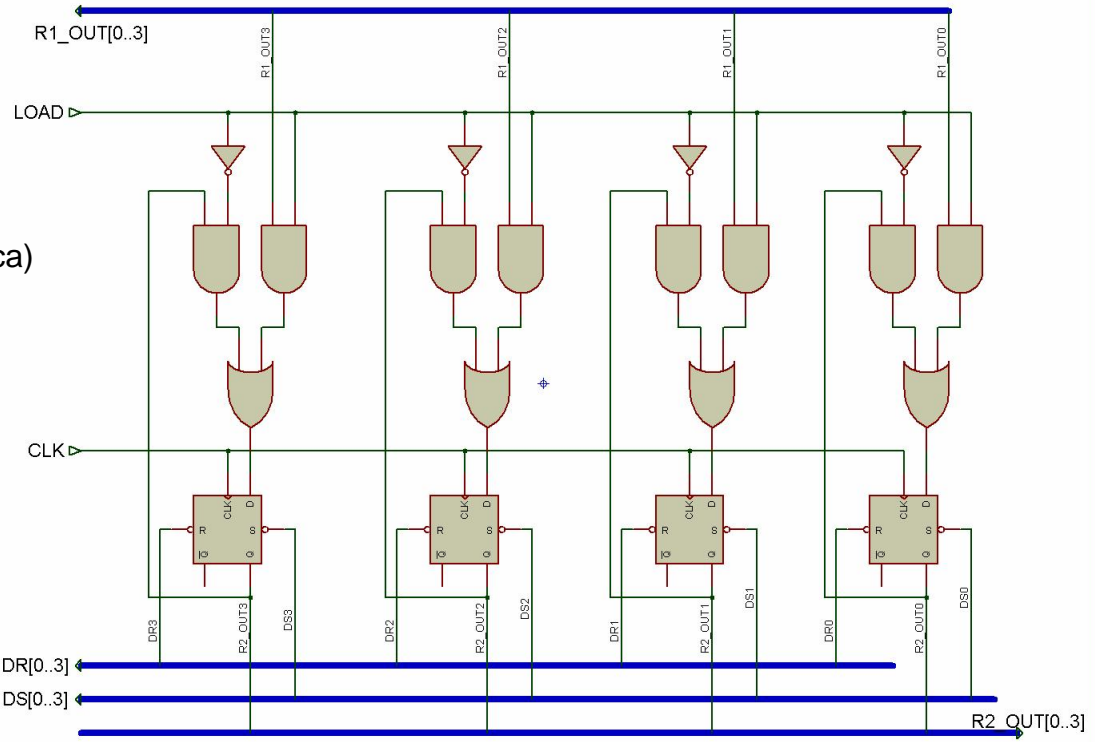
R1_OUT[0..3]
R1_OUT3
R1_OUT2
R1_OUT1
R1_OUT0
LOAD
ca)
CLK
CLK D R S $\overline{Q}$ Q
CLK D R S $\overline{Q}$ Q
CLK D R S $\overline{Q}$ Q
CLK D R S $\overline{Q}$ Q
DR3
R2_OUT3
DS3
DR2
R2_OUT2
DS2
DR1
R2_OUT1
DS1
DR0
R2_OUT0
DS0
DR[0..3]
DS[0..3]
R2_OUT[0..3]